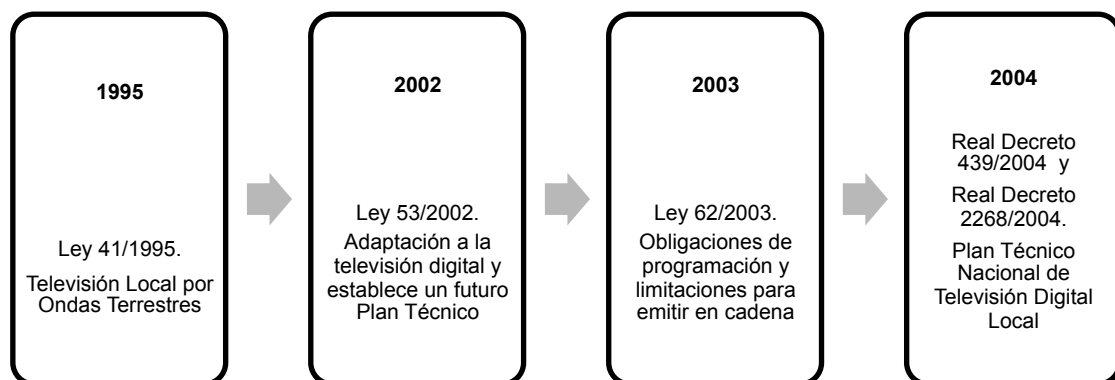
1995

Ley 41/1995.

Televisión Local por Ondas Terrestres

2002

Ley 53/2002.

Adaptación a la televisión digital y establece un futuro Plan Técnico

2003

Ley 62/2003.

Obligaciones de programación y limitaciones para emitir en cadena

2004

Real Decreto 439/2004 y

Real Decreto 2268/2004.

Plan Técnico Nacional de Televisión Digital Local